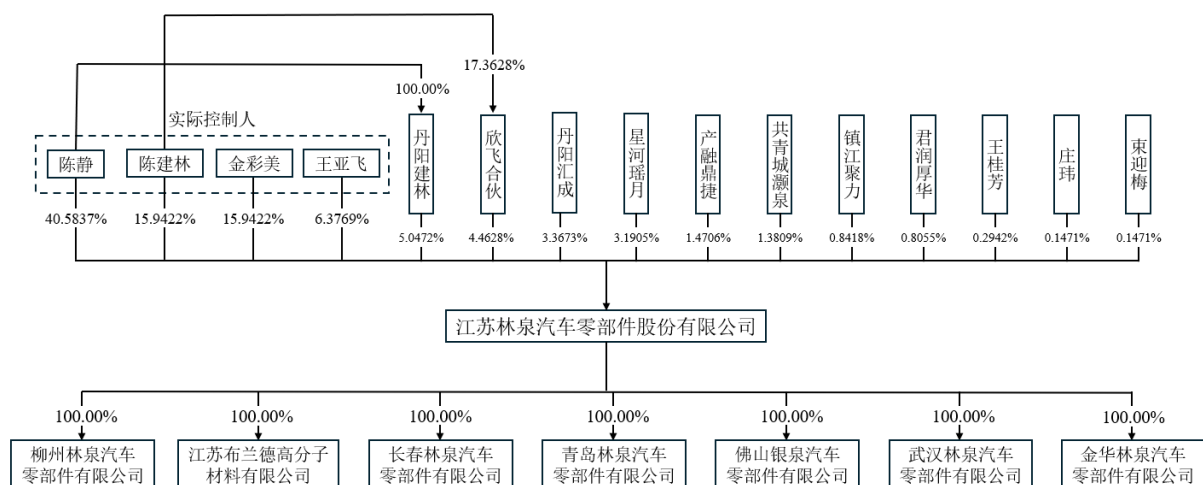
100.00%

17.3628%

实际控制人

陈静

陈建林

金彩美

王亚飞

40.5837%

15.9422%

15.9422%

6.3769%

丹阳建林

5.0472%

欣飞合伙

4.4628%

丹阳汇成

3.3673%

星河瑶月

3.1905%

产融鼎捷

1.4706%

共青城灏泉

1.3809%

镇江聚力

0.8418%

君润厚华

0.8055%

王桂芳

0.2942%

庄玮

0.1471%

束迎梅

0.1471%

江苏林泉汽车零部件股份有限公司

100.00%
柳州林泉汽车零部件有限公司

100.00%
江苏布兰德高分子材料有限公司

100.00%
长春林泉汽车零部件有限公司

100.00%
青岛林泉汽车零部件有限公司

100.00%
佛山银泉汽车零部件有限公司

100.00%
武汉林泉汽车零部件有限公司

100.00%
金华林泉汽车零部件有限公司